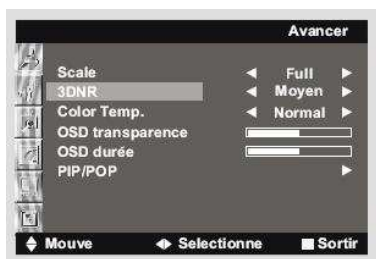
Avancer

| | | |
|---|---|---|
| Scale | ◄ | Full ► |
| 3DNR | ◄ | Moyen ► |
| Color Temp. | ◄ | Normal ► |
| OSD transparence | | |
| OSD durée | | |
| PIP/POP | | ► |

♦ Mouve ◄► Selectionne ■ Sortir